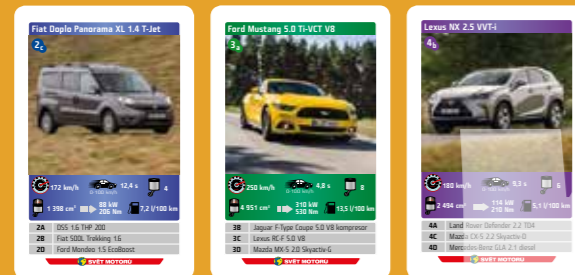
Fiat Doblo Panorama XL 1.4 T-Jet
2C
172 km/h
0-100 km/h
12,4 s
4
1 368 cm³
88 kW
206 Nm
7,2 l/100 km
2A OSS 1.6 THP 200
2B Fiat 500L Trekking 1.6
2D Ford Mondeo 1.5 EcoBoost
SVĚT MOTORŮ

Ford Mustang 5.0 Ti-VCT V8
3B
250 km/h
0-100 km/h
4,8 s
8
4 951 cm³
310 kW
530 Nm
13,5 l/100 km
3B Jaguar F-Type Coupe 5.0 V8 kompresor
3C Lexus RC-F 5.0 V8
3D Mazda MX-5 2.0 Skyactiv-G
SVĚT MOTORŮ

Lexus NX 2.5 VVT-i
4B
180 km/h
0-100 km/h
9,3 s
6
2 494 cm³
114 kW
210 Nm
5,1 l/100 km
4A Land Rover Defender 2.2 TD4
4C Mazda CX-5 2.2 Skyactiv-D
4D Mercedes-Benz GLA 2.1 diesel
SVĚT MOTORŮ